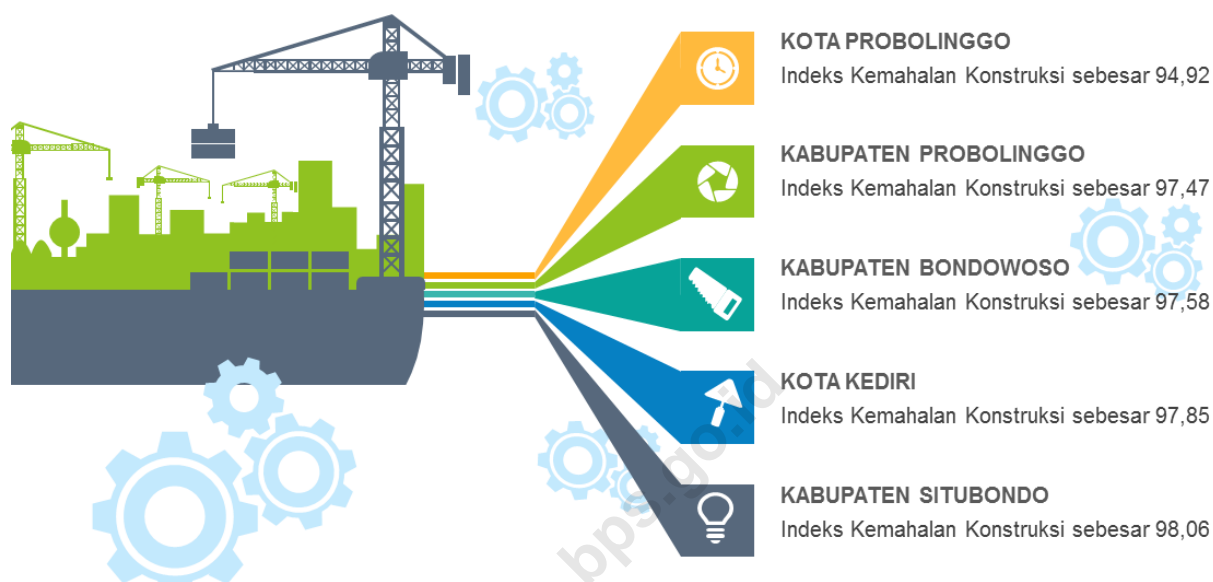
KOTA PROBOLINGGO
Indeks Kemahalan Konstruksi sebesar 94,92

KABUPATEN PROBOLINGGO
Indeks Kemahalan Konstruksi sebesar 97,47

KABUPATEN BONDOWOSO
Indeks Kemahalan Konstruksi sebesar 97,58

KOTA KEDIRI
Indeks Kemahalan Konstruksi sebesar 97,85

KABUPATEN SITUBONDO
Indeks Kemahalan Konstruksi sebesar 98,06

bps.go.id